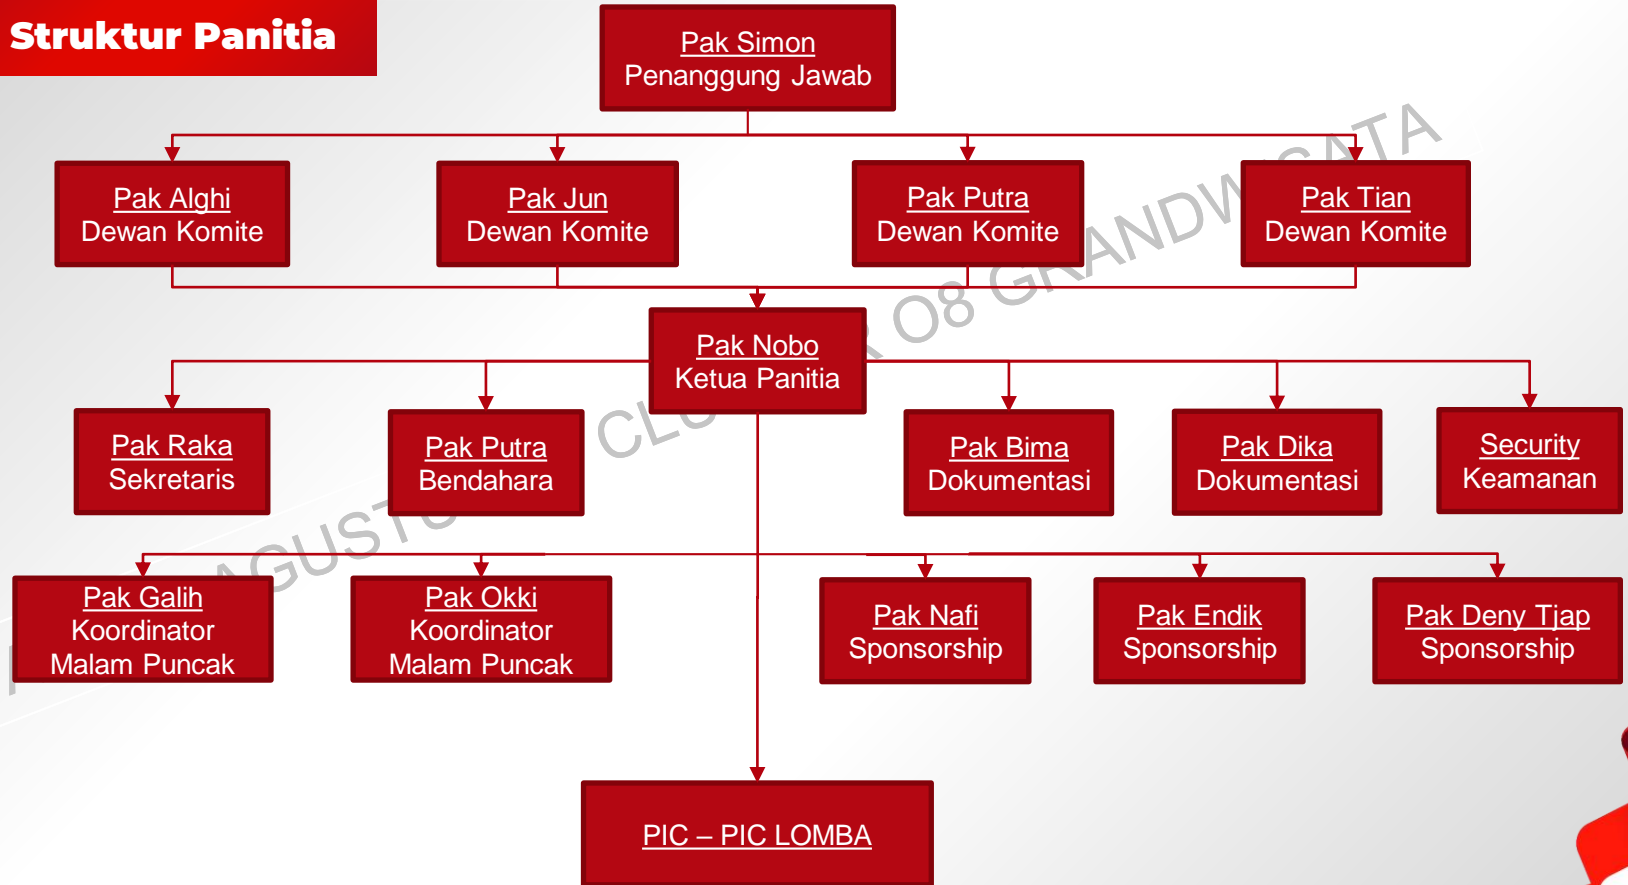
Struktur Panitia

Pak Simon
Penanggung Jawab

Pak Alghi
Dewan Komite

Pak Jun
Dewan Komite

Pak Putra
Dewan Komite

Pak Tian
Dewan Komite

Pak Nobo
Ketua Panitia

Pak Raka
Sekretaris

Pak Putra
Bendahara

Pak Bima
Dokumentasi

Pak Dika
Dokumentasi

Security
Keamanan

Pak Galih
Koordinator
Malam Puncak

Pak Okki
Koordinator
Malam Puncak

Pak Nafi
Sponsorship

Pak Endik
Sponsorship

Pak Deny Tjap
Sponsorship

PIC – PIC LOMBA

AGUSTUS CLUSTER O8 GRANDWISATA